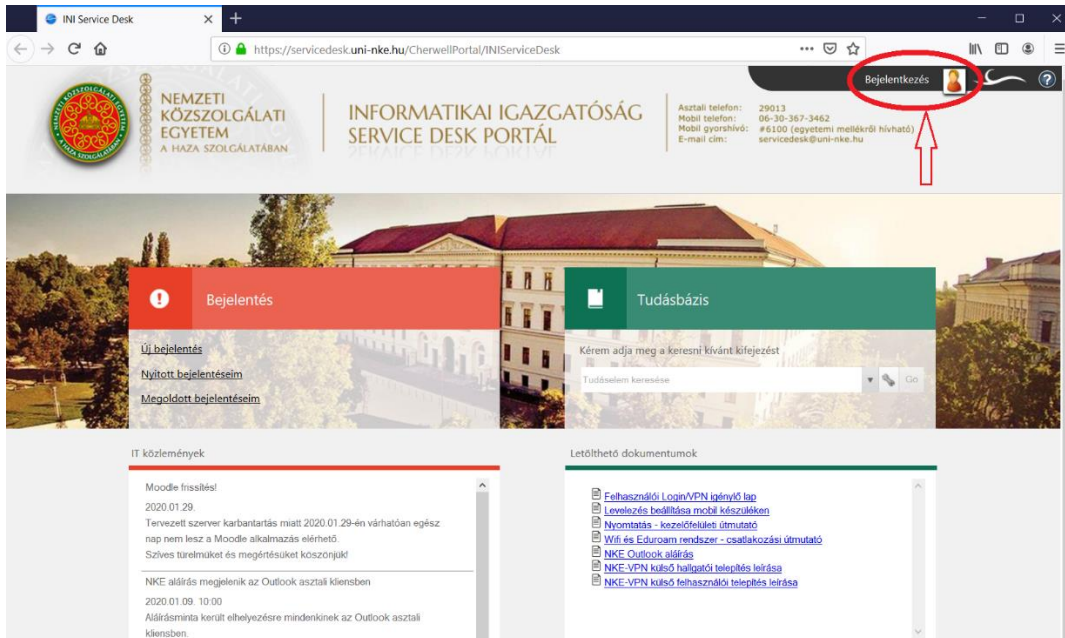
INI Service Desk

https://servicedesk.uni-nke.hu/CherwellPortal/INIServiceDesk

Bejelentkezés

NEMZETI KÖZSZOLGÁLATI EGYETEM
A HAZA SZOLGÁLATÁBAN

INFORMATIKAI IGAZGATÓSÁG
SERVICE DESK PORTÁL

Asztali telefon: 29013
Mobil telefon: 06-30-367-3462
Mobil gyorshívó: #6100 (egyetemi mellékről hívható)
E-mail cím: servicedesk@uni-nke.hu

Bejelentés

Új bejelentés
Nyitott bejelentéseim
Megoldott bejelentéseim

Tudásbázis

Kérem adja meg a keresni kívánt kifejezést

Tudáselem keresése

Go

IT közlemények

Moodle frissítés!
2020.01.29.
Tervezett szerver karbantartás miatt 2020.01.29-én várhatóan egész nap nem lesz a Moodle alkalmazás elérhető.
Szíves türelmüket és megértésüket köszönjük!

NKE aláírás megjelenik az Outlook asztali kliensben
2020.01.09. 10:00
Aláírásminta került elhelyezésre mindenkinek az Outlook asztali kliensben.

Letölthető dokumentumok

Felhasználói Login/VPN igénylő lap
Levelezés beállítása mobil készüléken
Nyomtatás - kezelőfelületi útmutató
Wifi és Eduroam rendszer - csatlakozási útmutató
NKE Outlook aláírás
NKE-VPN külső hallgatói telepítés leírása
NKE-VPN külső felhasználói telepítés leírása